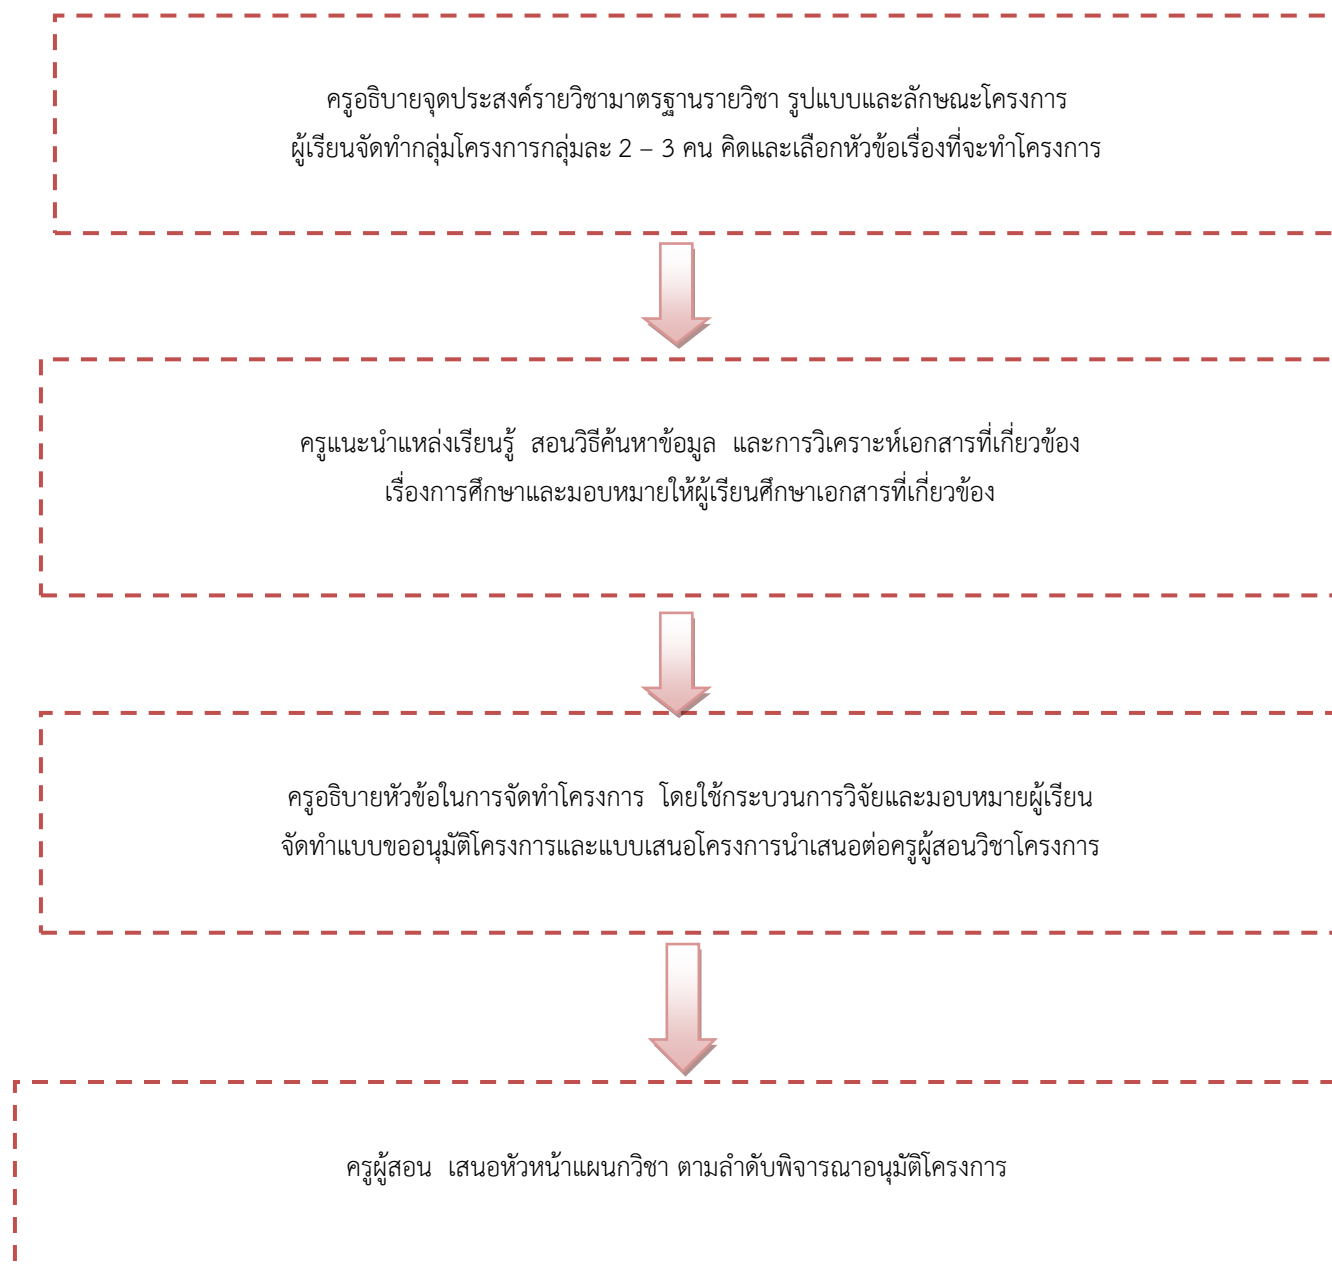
ครูอธิบายจุดประสงค์รายวิชามาตรฐานรายวิชา รูปแบบและลักษณะโครงการ ผู้เรียนจัดทำกลุ่มโครงการกลุ่มละ 2 – 3 คน คิดและเลือกหัวข้อเรื่องที่จะทำโครงการ

ครูแนะนำแหล่งเรียนรู้ สอนวิธีค้นหาข้อมูล และการวิเคราะห์เอกสารที่เกี่ยวข้อง เรื่องการศึกษาและมอบหมายให้ผู้เรียนศึกษาเอกสารที่เกี่ยวข้อง

ครูอธิบายหัวข้อในการจัดทำโครงการ โดยใช้กระบวนการวิจัยและมอบหมายผู้เรียน จัดทำแบบขออนุมัติโครงการและแบบเสนอโครงการนำเสนอต่อครูผู้สอนวิชาโครงการ

ครูผู้สอน เสนอหัวหน้าแผนกวิชา ตามลำดับพิจารณาอนุมัติโครงการ